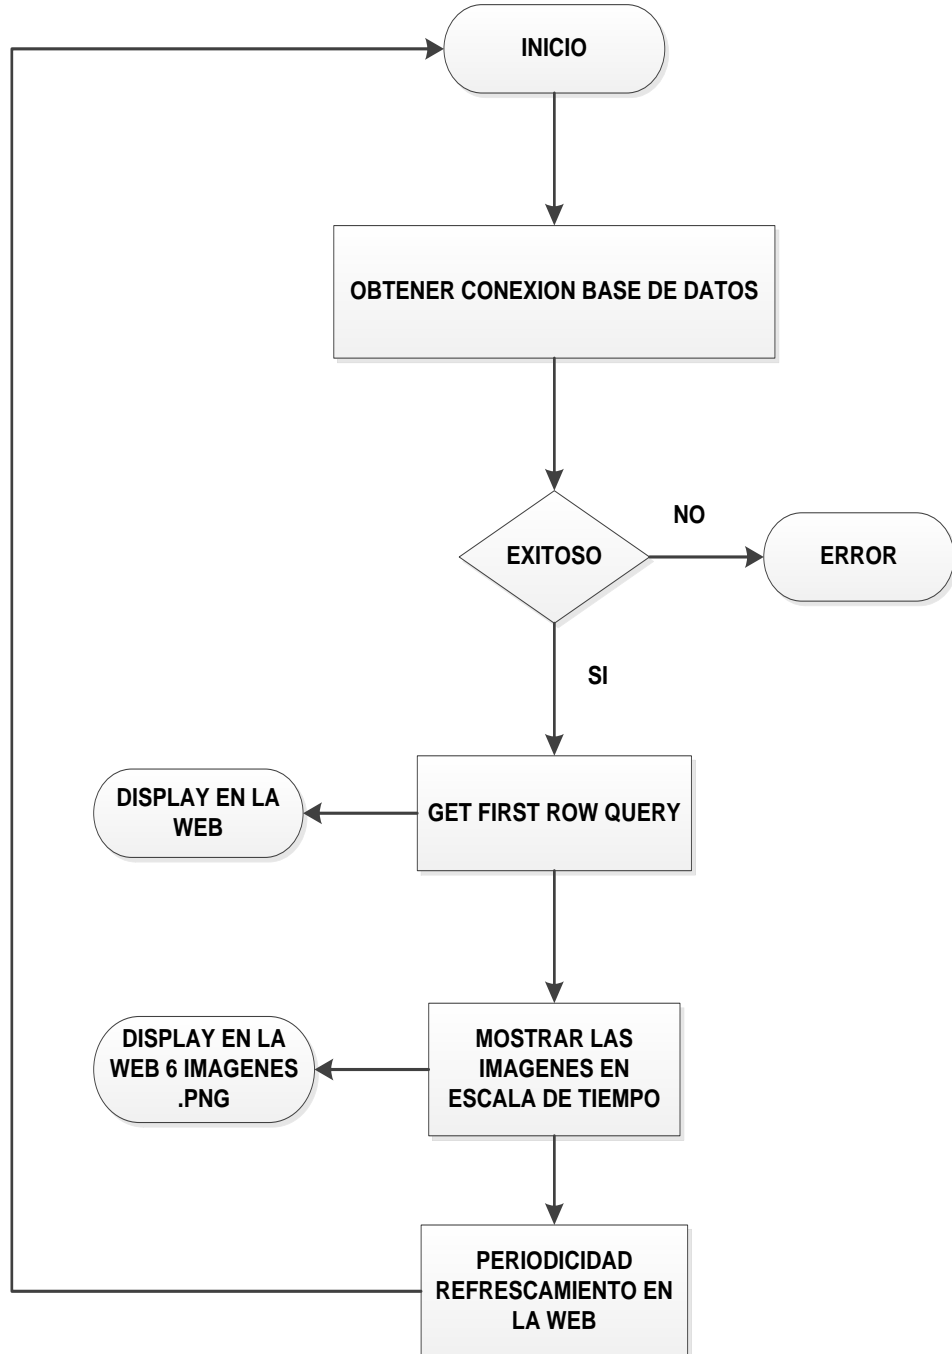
INICIO

OBTENER CONEXION BASE DE DATOS

EXITOSO

NO

ERROR

SI

DISPLAY EN LA WEB

GET FIRST ROW QUERY

DISPLAY EN LA WEB 6 IMAGENES .PNG

MOSTRAR LAS IMAGENES EN ESCALA DE TIEMPO

PERIODICIDAD REFRESCAMIENTO EN LA WEB